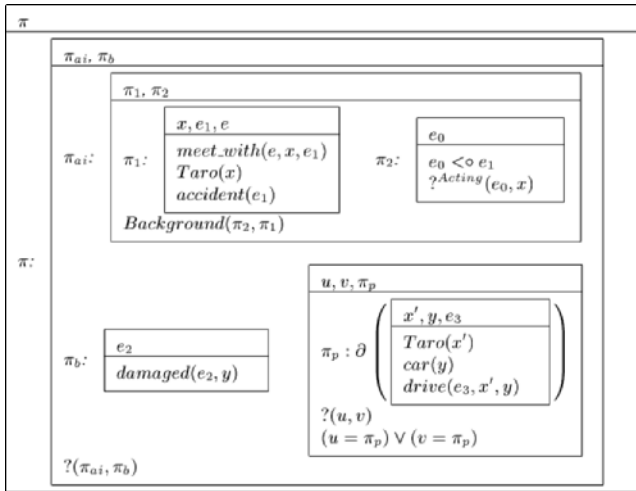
$\pi$

$\pi$:

$\pi_{ai}, \pi_b$

$\pi_{ai}$:

$\pi_1, \pi_2$

$\pi_1$:

$x, e_1, e$

$meet\_with(e, x, e_1)$
$Taro(x)$
$accident(e_1)$

$\pi_2$:

$e_0$

$e_0 <\circ e_1$
$?^{Acting}(e_0, x)$

$Background(\pi_2, \pi_1)$

$\pi_b$:

$e_2$

$damaged(e_2, y)$

$u, v, \pi_p$

$\pi_p : \partial$

$x', y, e_3$

$Taro(x')$
$car(y)$
$drive(e_3, x', y)$

$?(u, v)$
$(u = \pi_p) \vee (v = \pi_p)$

$?(\pi_{ai}, \pi_b)$